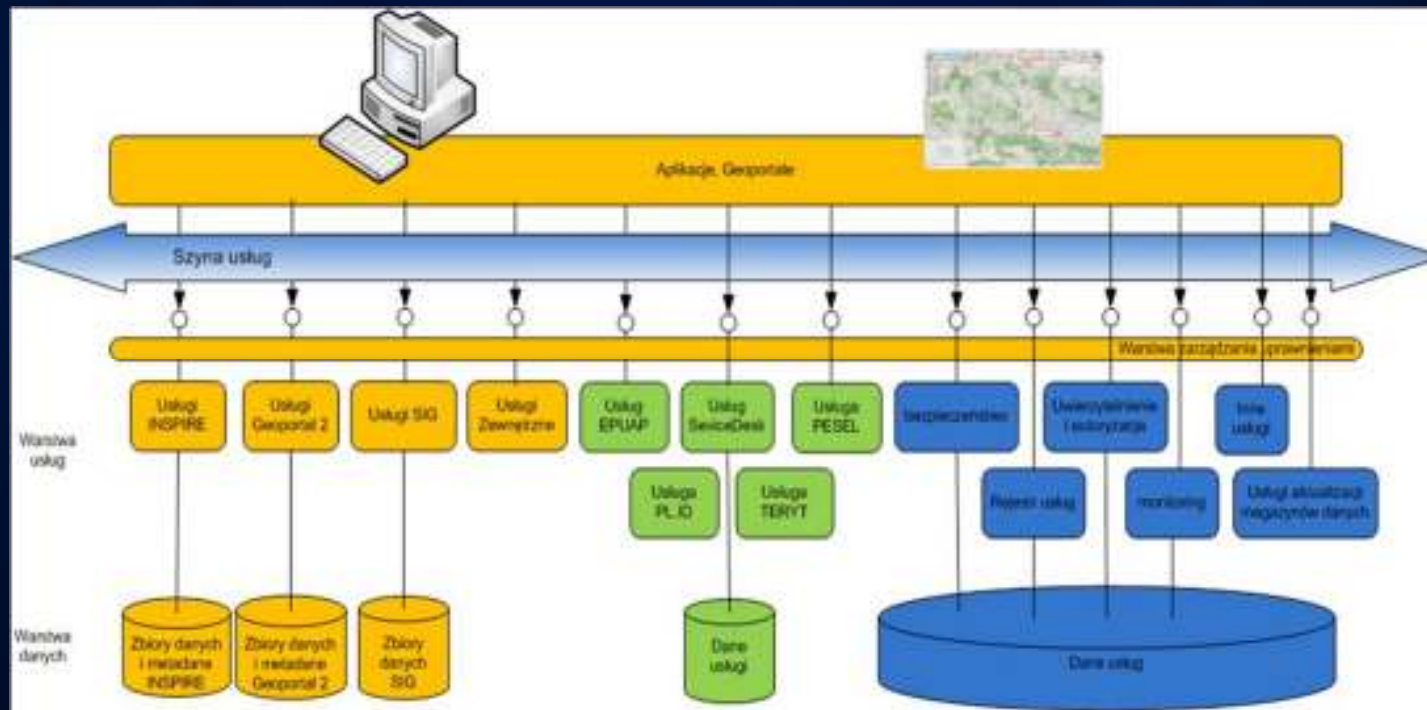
Aplikacje, Geoportale

Szyna usług

Warstwa zarządzania uprawnieniami

Warstwa usług

Usługi INSPIRE

Usługi Geoportal 2

Usługi SIG

Usługi Zewnętrzne

Usługi EPUAP

Usługi ServiceDesk

Usługa PESEL

Usługa PL.ID

Usługa TERYT

Bezpieczeństwo

Uwierzytelnianie i autoryzacja

Inne usługi

Rejestr usług

monitoring

Usługi aktualizacji magazynów danych

Warstwa danych

Zbiory danych i metadane INSPIRE

Zbiory danych i metadane Geoportal 2

Zbiory danych SIG

Dane usługi

Dane usług